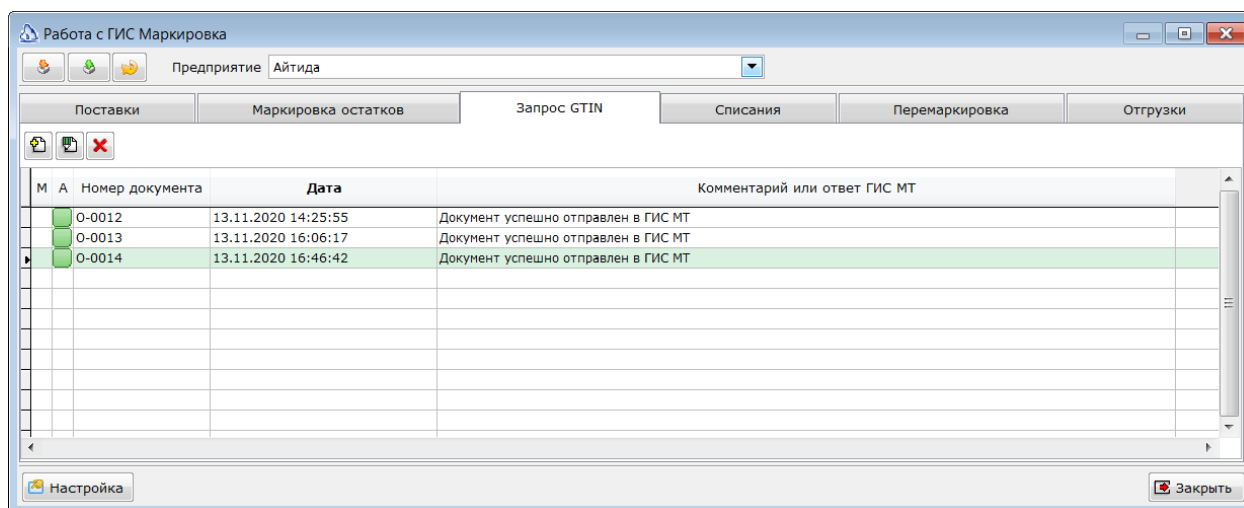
Работа с ГИС Маркировка

Предприятие Айтида

Поставки | Маркировка остатков | Запрос GTIN | Списания | Перемаркировка | Отгрузки

| М | А | Номер документа | Дата | Комментарий или ответ ГИС МТ |
|---|---|---|---|---|
| | | О-0012 | 13.11.2020 14:25:55 | Документ успешно отправлен в ГИС МТ |
| | | О-0013 | 13.11.2020 16:06:17 | Документ успешно отправлен в ГИС МТ |
| | | О-0014 | 13.11.2020 16:46:42 | Документ успешно отправлен в ГИС МТ |

Настройка

Закрыть